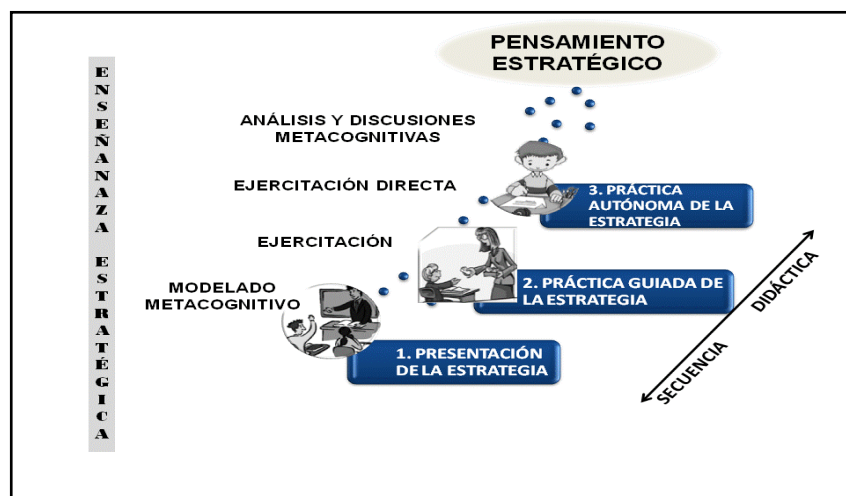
ENSEÑANAZA ESTRATÉGICA

PENSAMIENTO ESTRATÉGICO

ANÁLISIS Y DISCUSIONES METACOGNITIVAS

EJERCITACIÓN DIRECTA

3. PRÁCTICA AUTÓNOMA DE LA ESTRATEGIA

EJERCITACIÓN

2. PRÁCTICA GUIADA DE LA ESTRATEGIA

MODELADO METACOGNITIVO

1. PRESENTACIÓN DE LA ESTRATEGIA

SECUENCIA DIDÁCTICA